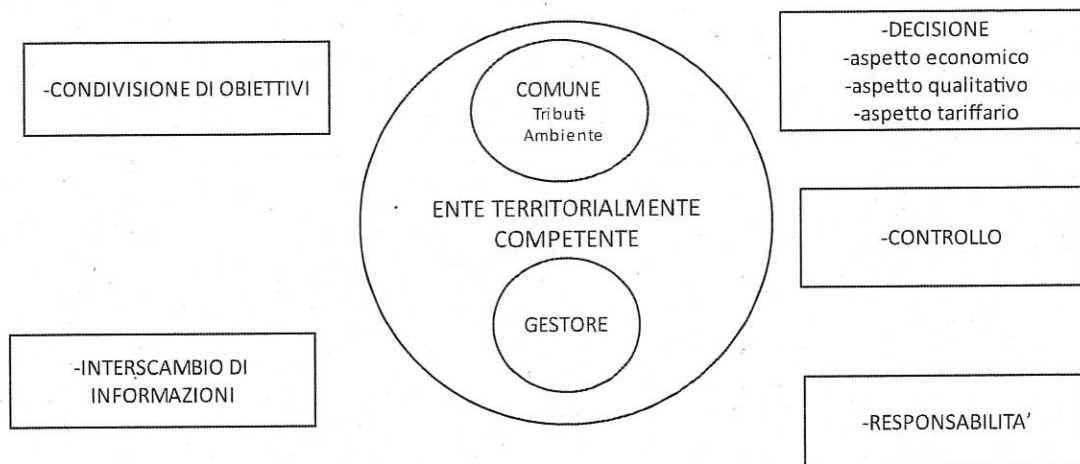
-CONDIVISIONE DI OBIETTIVI

COMUNE
Tributi-
Ambiente

ENTE TERRITORIALMENTE COMPETENTE

GESTORE

-DECISIONE
-aspetto economico
-aspetto qualitativo
-aspetto tariffario

-CONTROLLO

-INTERSCAMBIO DI INFORMAZIONI

-RESPONSABILITA'